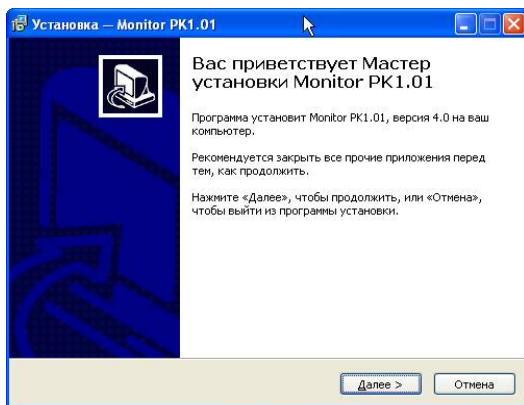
Установка — Monitor PK1.01

Вас приветствует Мастер установки Monitor PK1.01

Программа установит Monitor PK1.01, версия 4.0 на ваш компьютер.

Рекомендуется закрыть все прочие приложения перед тем, как продолжить.

Нажмите «Далее», чтобы продолжить, или «Отмена», чтобы выйти из программы установки.

Далее >
Отмена